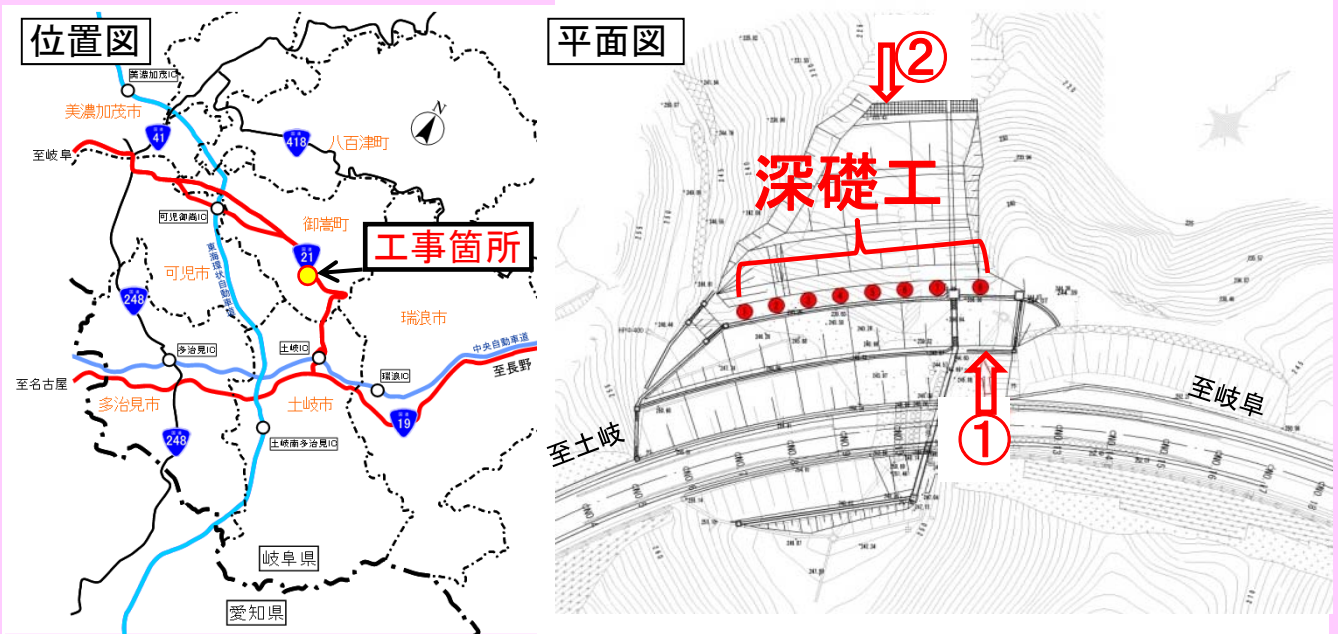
位置図

美濃加茂IC
美濃加茂市
41
418
八百津町
至岐阜
可児御嵩IC
御嵩町
東海環状自動車道
21
工事箇所
可児市
248
瑞浪市
多治見IC
土岐IC
中央自動車道
瑞浪IC
至長野
至名古屋
多治見市
土岐市
19
248
土岐南多治見IC
岐阜県
愛知県

平面図

②
深礎工
至岐阜
至土岐
①